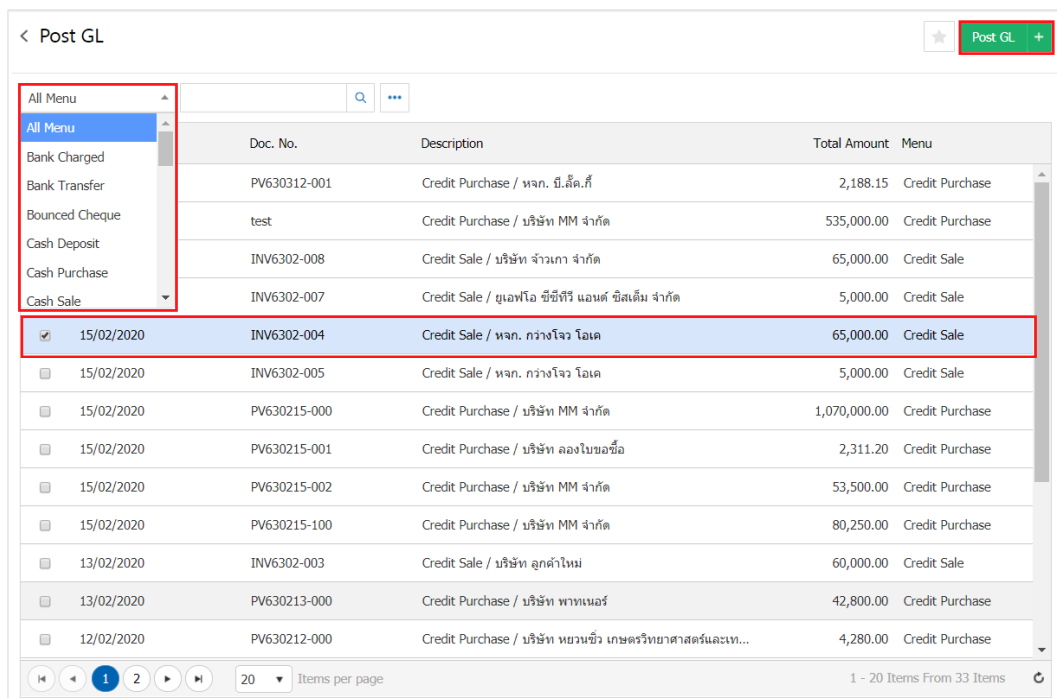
< Post GL

Post GL +

All Menu

All Menu
Bank Charged
Bank Transfer
Bounced Cheque
Cash Deposit
Cash Purchase
Cash Sale

| | | Doc. No. | Description | Total Amount | Menu |
|---|---|---|---|---|---|
| | | PV630312-001 | Credit Purchase / หจก. บี.ล็ด.กี้ | 2,188.15 | Credit Purchase |
| | | test | Credit Purchase / บริษัท MM จำกัด | 535,000.00 | Credit Purchase |
| | | INV6302-008 | Credit Sale / บริษัท จ้าวเกา จำกัด | 65,000.00 | Credit Sale |
| | | INV6302-007 | Credit Sale / ยูเอฟโอ ซีซีทีวี แอนด์ ซิสเต็ม จำกัด | 5,000.00 | Credit Sale |
| ☑ | 15/02/2020 | INV6302-004 | Credit Sale / หจก. กว่างโจว โอเค | 65,000.00 | Credit Sale |
| ☐ | 15/02/2020 | INV6302-005 | Credit Sale / หจก. กว่างโจว โอเค | 5,000.00 | Credit Sale |
| ☐ | 15/02/2020 | PV630215-000 | Credit Purchase / บริษัท MM จำกัด | 1,070,000.00 | Credit Purchase |
| ☐ | 15/02/2020 | PV630215-001 | Credit Purchase / บริษัท ลองใบขอซื้อ | 2,311.20 | Credit Purchase |
| ☐ | 15/02/2020 | PV630215-002 | Credit Purchase / บริษัท MM จำกัด | 53,500.00 | Credit Purchase |
| ☐ | 15/02/2020 | PV630215-100 | Credit Purchase / บริษัท MM จำกัด | 80,250.00 | Credit Purchase |
| ☐ | 13/02/2020 | INV6302-003 | Credit Sale / บริษัท ลูกค้าใหม่ | 60,000.00 | Credit Sale |
| ☐ | 13/02/2020 | PV630213-000 | Credit Purchase / บริษัท พาทเนอร์ | 42,800.00 | Credit Purchase |
| ☐ | 12/02/2020 | PV630212-000 | Credit Purchase / บริษัท หยวนซิ่ว เกษตรวิทยาศาสตร์และเท... | 4,280.00 | Credit Purchase |

1 2 20 Items per page 1 - 20 Items From 33 Items